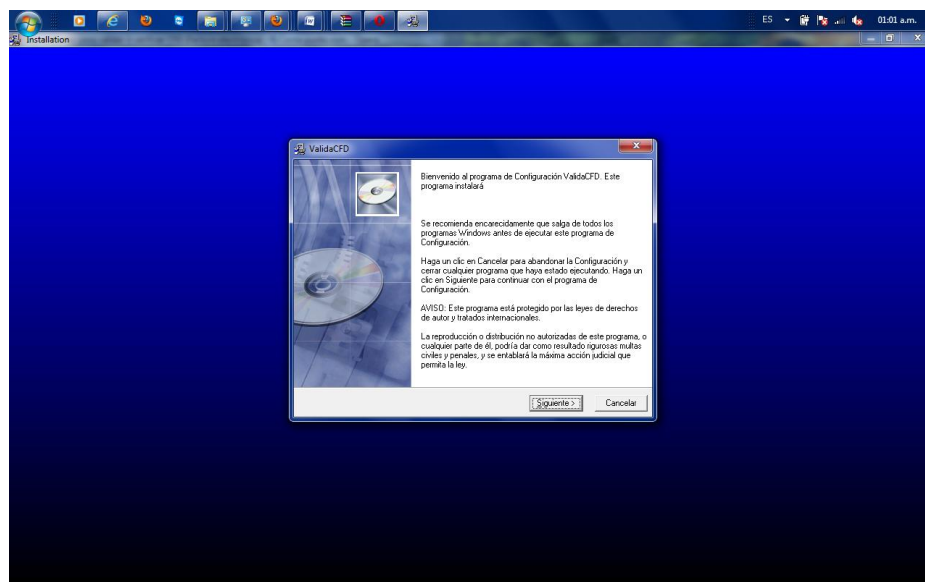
ES 01:01 a.m.

Installation

ValidaCFD

Bienvenido al programa de Configuración ValidaCFD. Este programa instalará

Se recomienda encarecidamente que salga de todos los programas Windows antes de ejecutar este programa de Configuración.

Haga un clic en Cancelar para abandonar la Configuración y cerrar cualquier programa que haya estado ejecutando. Haga un clic en Siguiente para continuar con el programa de Configuración.

AVISO: Este programa está protegido por las leyes de derechos de autor y tratados internacionales.

La reproducción o distribución no autorizadas de este programa, o cualquier parte de él, podría dar como resultado rigurosas multas civiles y penales, y se entablará la máxima acción judicial que permita la ley.

Siguiente >

Cancelar